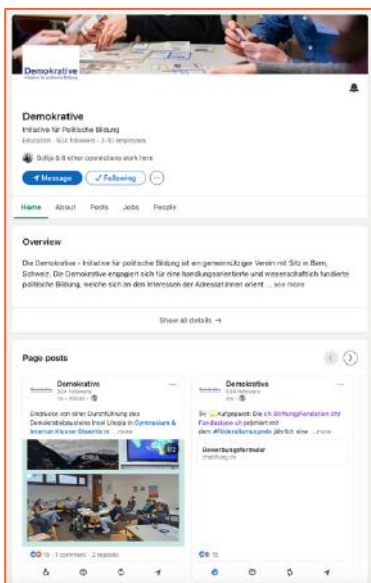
Demokrative
Initiative für politische Bildung

Demokrative
Initiative für Politische Bildung
Education · 604 followers · 2-10 employees

Sofija & 8 other connections work here

Message
Following
···

Home
About
Posts
Jobs
People

Overview

Die Demokrative - Initiative für politische Bildung ist ein gemeinnütziger Verein mit Sitz in Bern, Schweiz. Die Demokrative engagiert sich für eine handlungsorientierte und wissenschaftlich fundierte politische Bildung, welche sich an den Interessen der Adressat:innen orient ... see more

Show all details →

Page posts

Demokrative
604 followers
1w · Edited ·
Eindrücke von einer Durchführung des Demokratiebausteins Insel Utopia in Gymnasium & Internat Kloster Disentis in ... more

15 · 1 comment · 2 reposts

Demokrative
604 followers
4w ·
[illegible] Aufgepasst: Die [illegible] Stiftung/Fondation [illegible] prämiert mit dem #Föderalismuspreis jährlich eine ... more
Bewerbungsformular
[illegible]

15